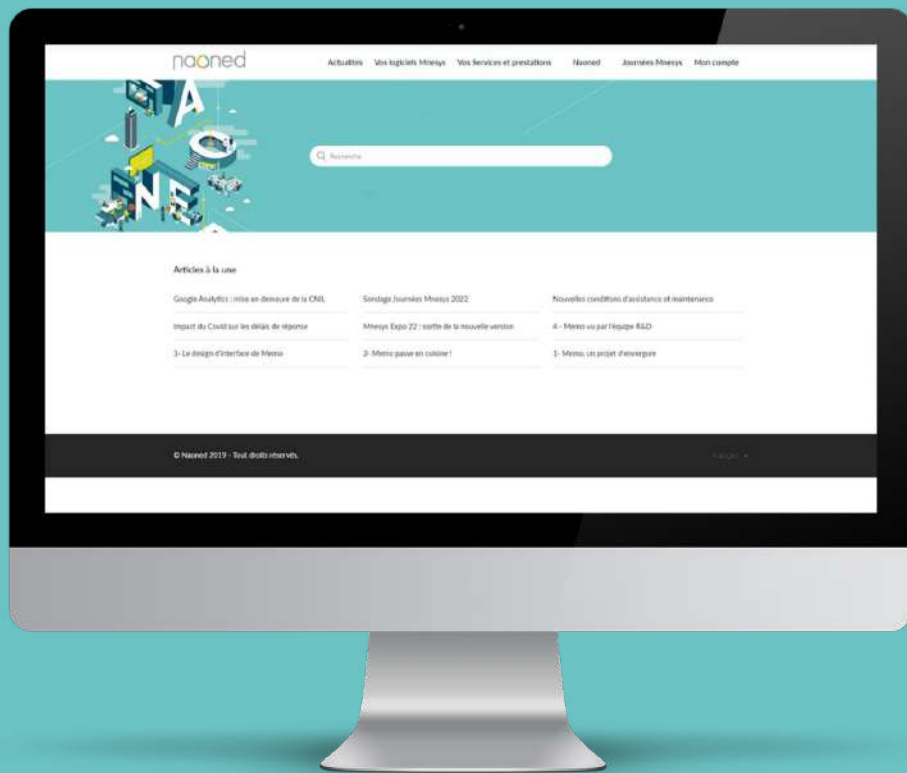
naoned

Actualités Vos logiciels Mnesys Vos Services et prestations Naoned Journées Mnesys Mon compte

Recherche

Articles à la une

Google Analytics : mise en demeure de la CNIL

Sondage Journées Mnesys 2022

Nouvelles conditions d'assistance et maintenance

Impact du Covid sur les délais de réponse

Mnesys Expo 22 : sortie de la nouvelle version

4 - Memo vu par l'équipe R&D

3- Le design d'interface de Memo

2- Memo passe en cuisine !

1- Memo, un projet d'envergure

© Naoned 2019 - Tout droits réservés.

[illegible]